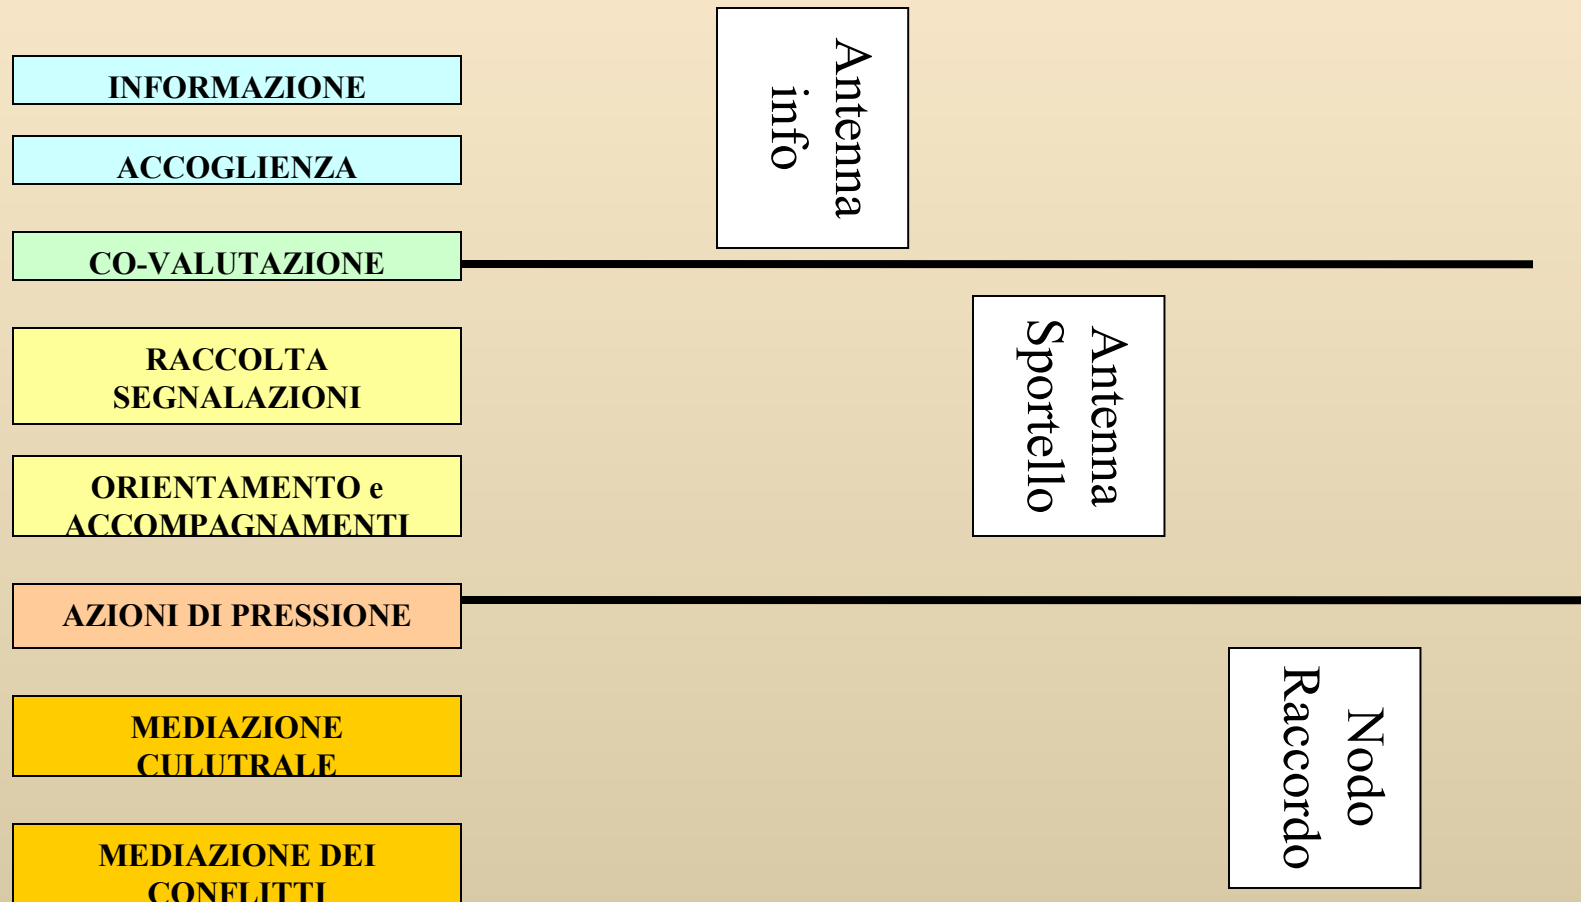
INFORMAZIONE

ACCOGLIENZA

CO-VALUTAZIONE

RACCOLTA SEGNALAZIONI

ORIENTAMENTO e ACCOMPAGNAMENTI

AZIONI DI PRESSIONE

MEDIAZIONE CULUTRALE

MEDIAZIONE DEI CONFLITTI

Antenna info

Antenna Sportello

Nodo Raccordo